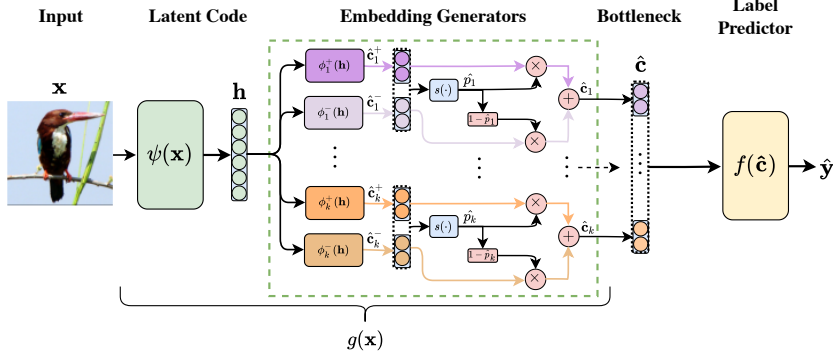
Input

Latent Code

Embedding Generators

Bottleneck

Label Predictor

$\mathbf{x}$

$\psi(\mathbf{x})$

$\mathbf{h}$

$\phi_1^+(\mathbf{h})$

$\hat{\mathbf{c}}_1^+$

$\phi_1^-(\mathbf{h})$

$\hat{\mathbf{c}}_1^-$

$s(\cdot)$

$\hat{p}_1$

$1-\hat{p}_1$

$\hat{\mathbf{c}}_1$

$\phi_k^+(\mathbf{h})$

$\hat{\mathbf{c}}_k^+$

$\phi_k^-(\mathbf{h})$

$\hat{\mathbf{c}}_k^-$

$s(\cdot)$

$\hat{p}_k$

$1-\hat{p}_k$

$\hat{\mathbf{c}}_k$

$\hat{\mathbf{c}}$

$f(\hat{\mathbf{c}})$

$\hat{\mathbf{y}}$

$g(\mathbf{x})$